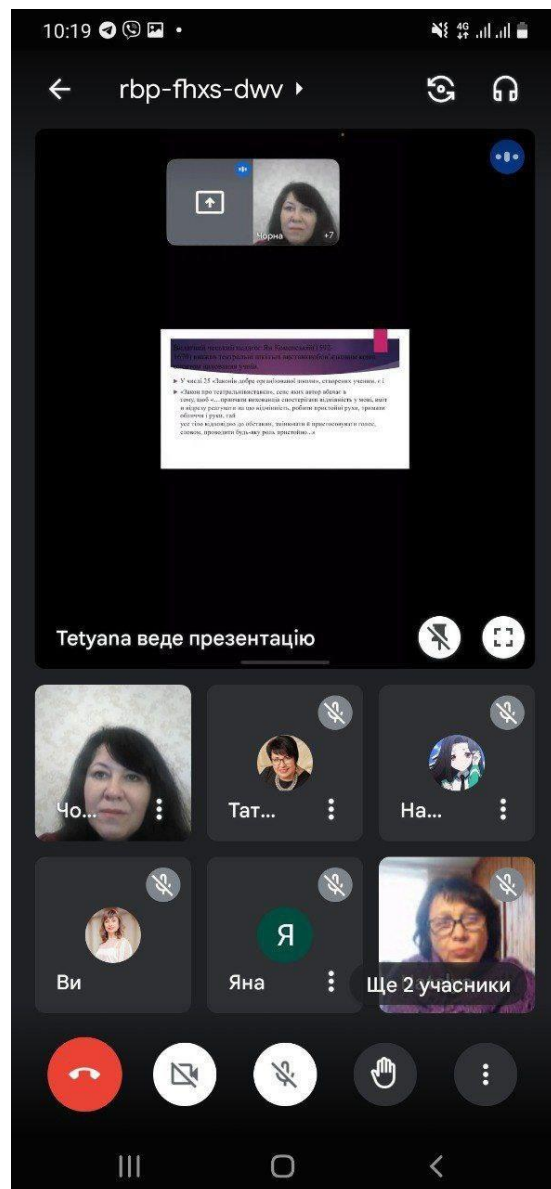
10:19

rbp-fhxs-dwv ▸

Чорна +7

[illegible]

▸ У частині 25 «Законів добре організованої школи», створених ученим, є і

▸ «Закон про театральні вистави», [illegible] автор вбачає в тому, щоб «... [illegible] відповідність у мові, вміт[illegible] рухи і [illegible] обличчя і руки, тай усе тіло відповідно до обставин, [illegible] голос, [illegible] будь-яку роль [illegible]...»

Tetyana веде презентацію

Чо...

Тат...

На...

Ви

Я

Яна

Ще 2 учасники